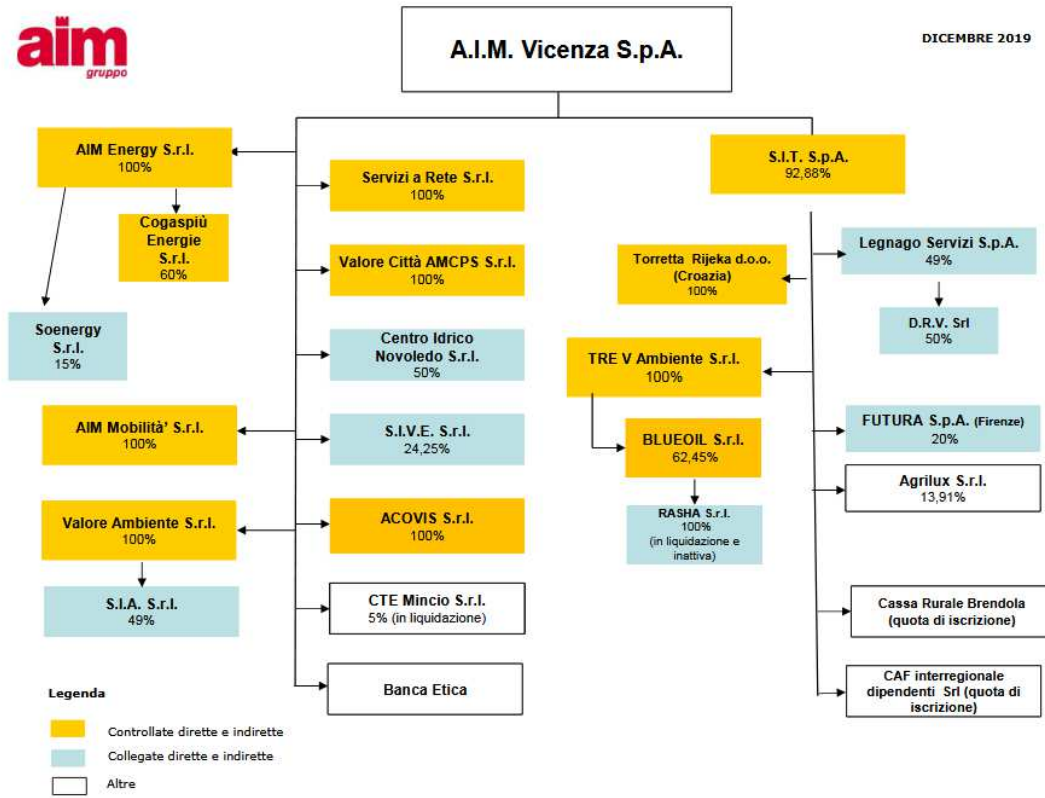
aim
gruppo

A.I.M. Vicenza S.p.A.

DICEMBRE 2019

AIM Energy S.r.l.
100%

Cogaspiù Energie S.r.l.
60%

Soenergy S.r.l.
15%

AIM Mobilità' S.r.l.
100%

Valore Ambiente S.r.l.
100%

S.I.A. S.r.l.
49%

Servizi a Rete S.r.l.
100%

Valore Città AMCPS S.r.l.
100%

Centro Idrico Novoledo S.r.l.
50%

S.I.V.E. S.r.l.
24,25%

ACOVIS S.r.l.
100%

CTE Mincio S.r.l.
5% (in liquidazione)

Banca Etica

S.I.T. S.p.A.
92,88%

Torretta Rijeka d.o.o. (Croazia)
100%

TRE V Ambiente S.r.l.
100%

BLUEOIL S.r.l.
62,45%

RASHA S.r.l.
100%
(in liquidazione e inattiva)

Legnago Servizi S.p.A.
49%

D.R.V. Srl
50%

FUTURA S.p.A. (Firenze)
20%

Agrilux S.r.l.
13,91%

Cassa Rurale Brendola
(quota di iscrizione)

CAF interregionale dipendenti Srl (quota di iscrizione)

Legenda

Controllate dirette e indirette

Collegate dirette e indirette

Altre